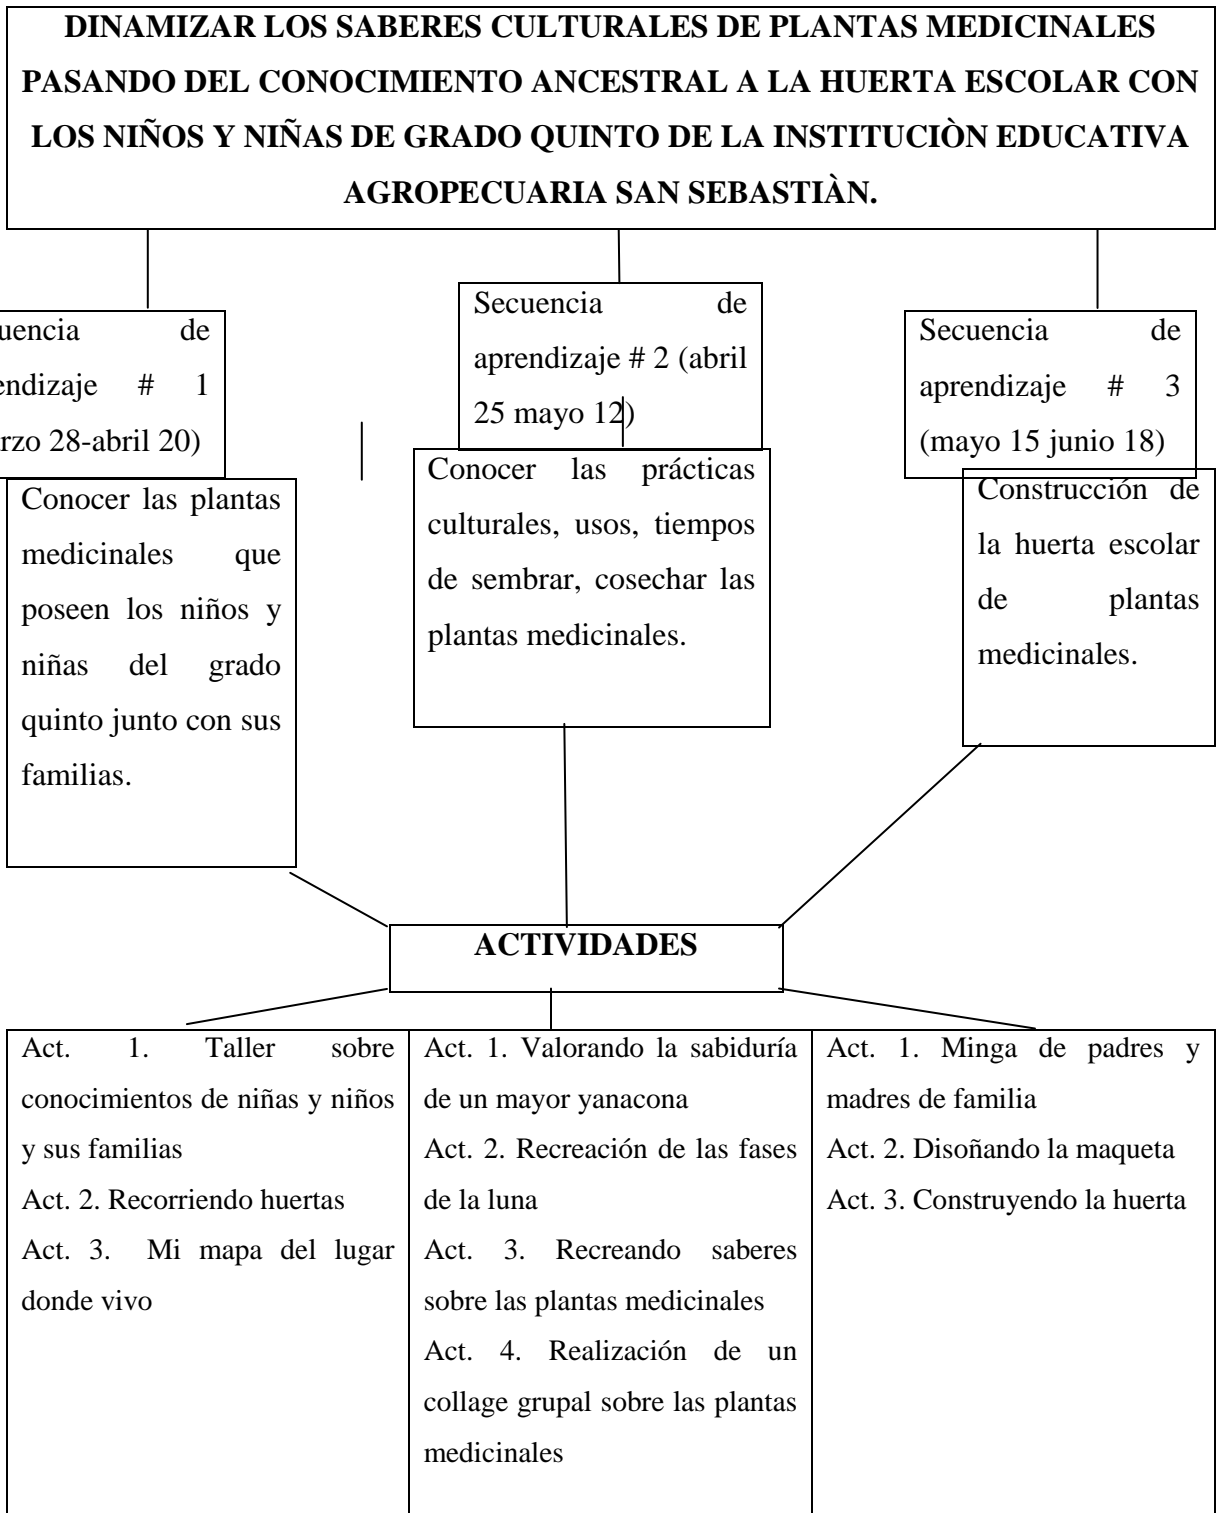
DINAMIZAR LOS SABERES CULTURALES DE PLANTAS MEDICINALES PASANDO DEL CONOCIMIENTO ANCESTRAL A LA HUERTA ESCOLAR CON LOS NIÑOS Y NIÑAS DE GRADO QUINTO DE LA INSTITUCIÒN EDUCATIVA AGROPECUARIA SAN SEBASTIÀN.

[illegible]uencia de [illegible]endizaje # 1 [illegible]rzo 28-abril 20)

Conocer las plantas medicinales que poseen los niños y niñas del grado quinto junto con sus familias.

Secuencia de aprendizaje # 2 (abril 25 mayo 12)

Conocer las prácticas culturales, usos, tiempos de sembrar, cosechar las plantas medicinales.

Secuencia de aprendizaje # 3 (mayo 15 junio 18)

Construcción de la huerta escolar de plantas medicinales.

ACTIVIDADES

| Act. 1. Taller sobre conocimientos de niñas y niños y sus familias<br>Act. 2. Recorriendo huertas<br>Act. 3. Mi mapa del lugar donde vivo | Act. 1. Valorando la sabiduría de un mayor yanacona<br>Act. 2. Recreación de las fases de la luna<br>Act. 3. Recreando saberes sobre las plantas medicinales<br>Act. 4. Realización de un collage grupal sobre las plantas medicinales | Act. 1. Minga de padres y madres de familia<br>Act. 2. Disoñando la maqueta<br>Act. 3. Construyendo la huerta |
|---|---|---|